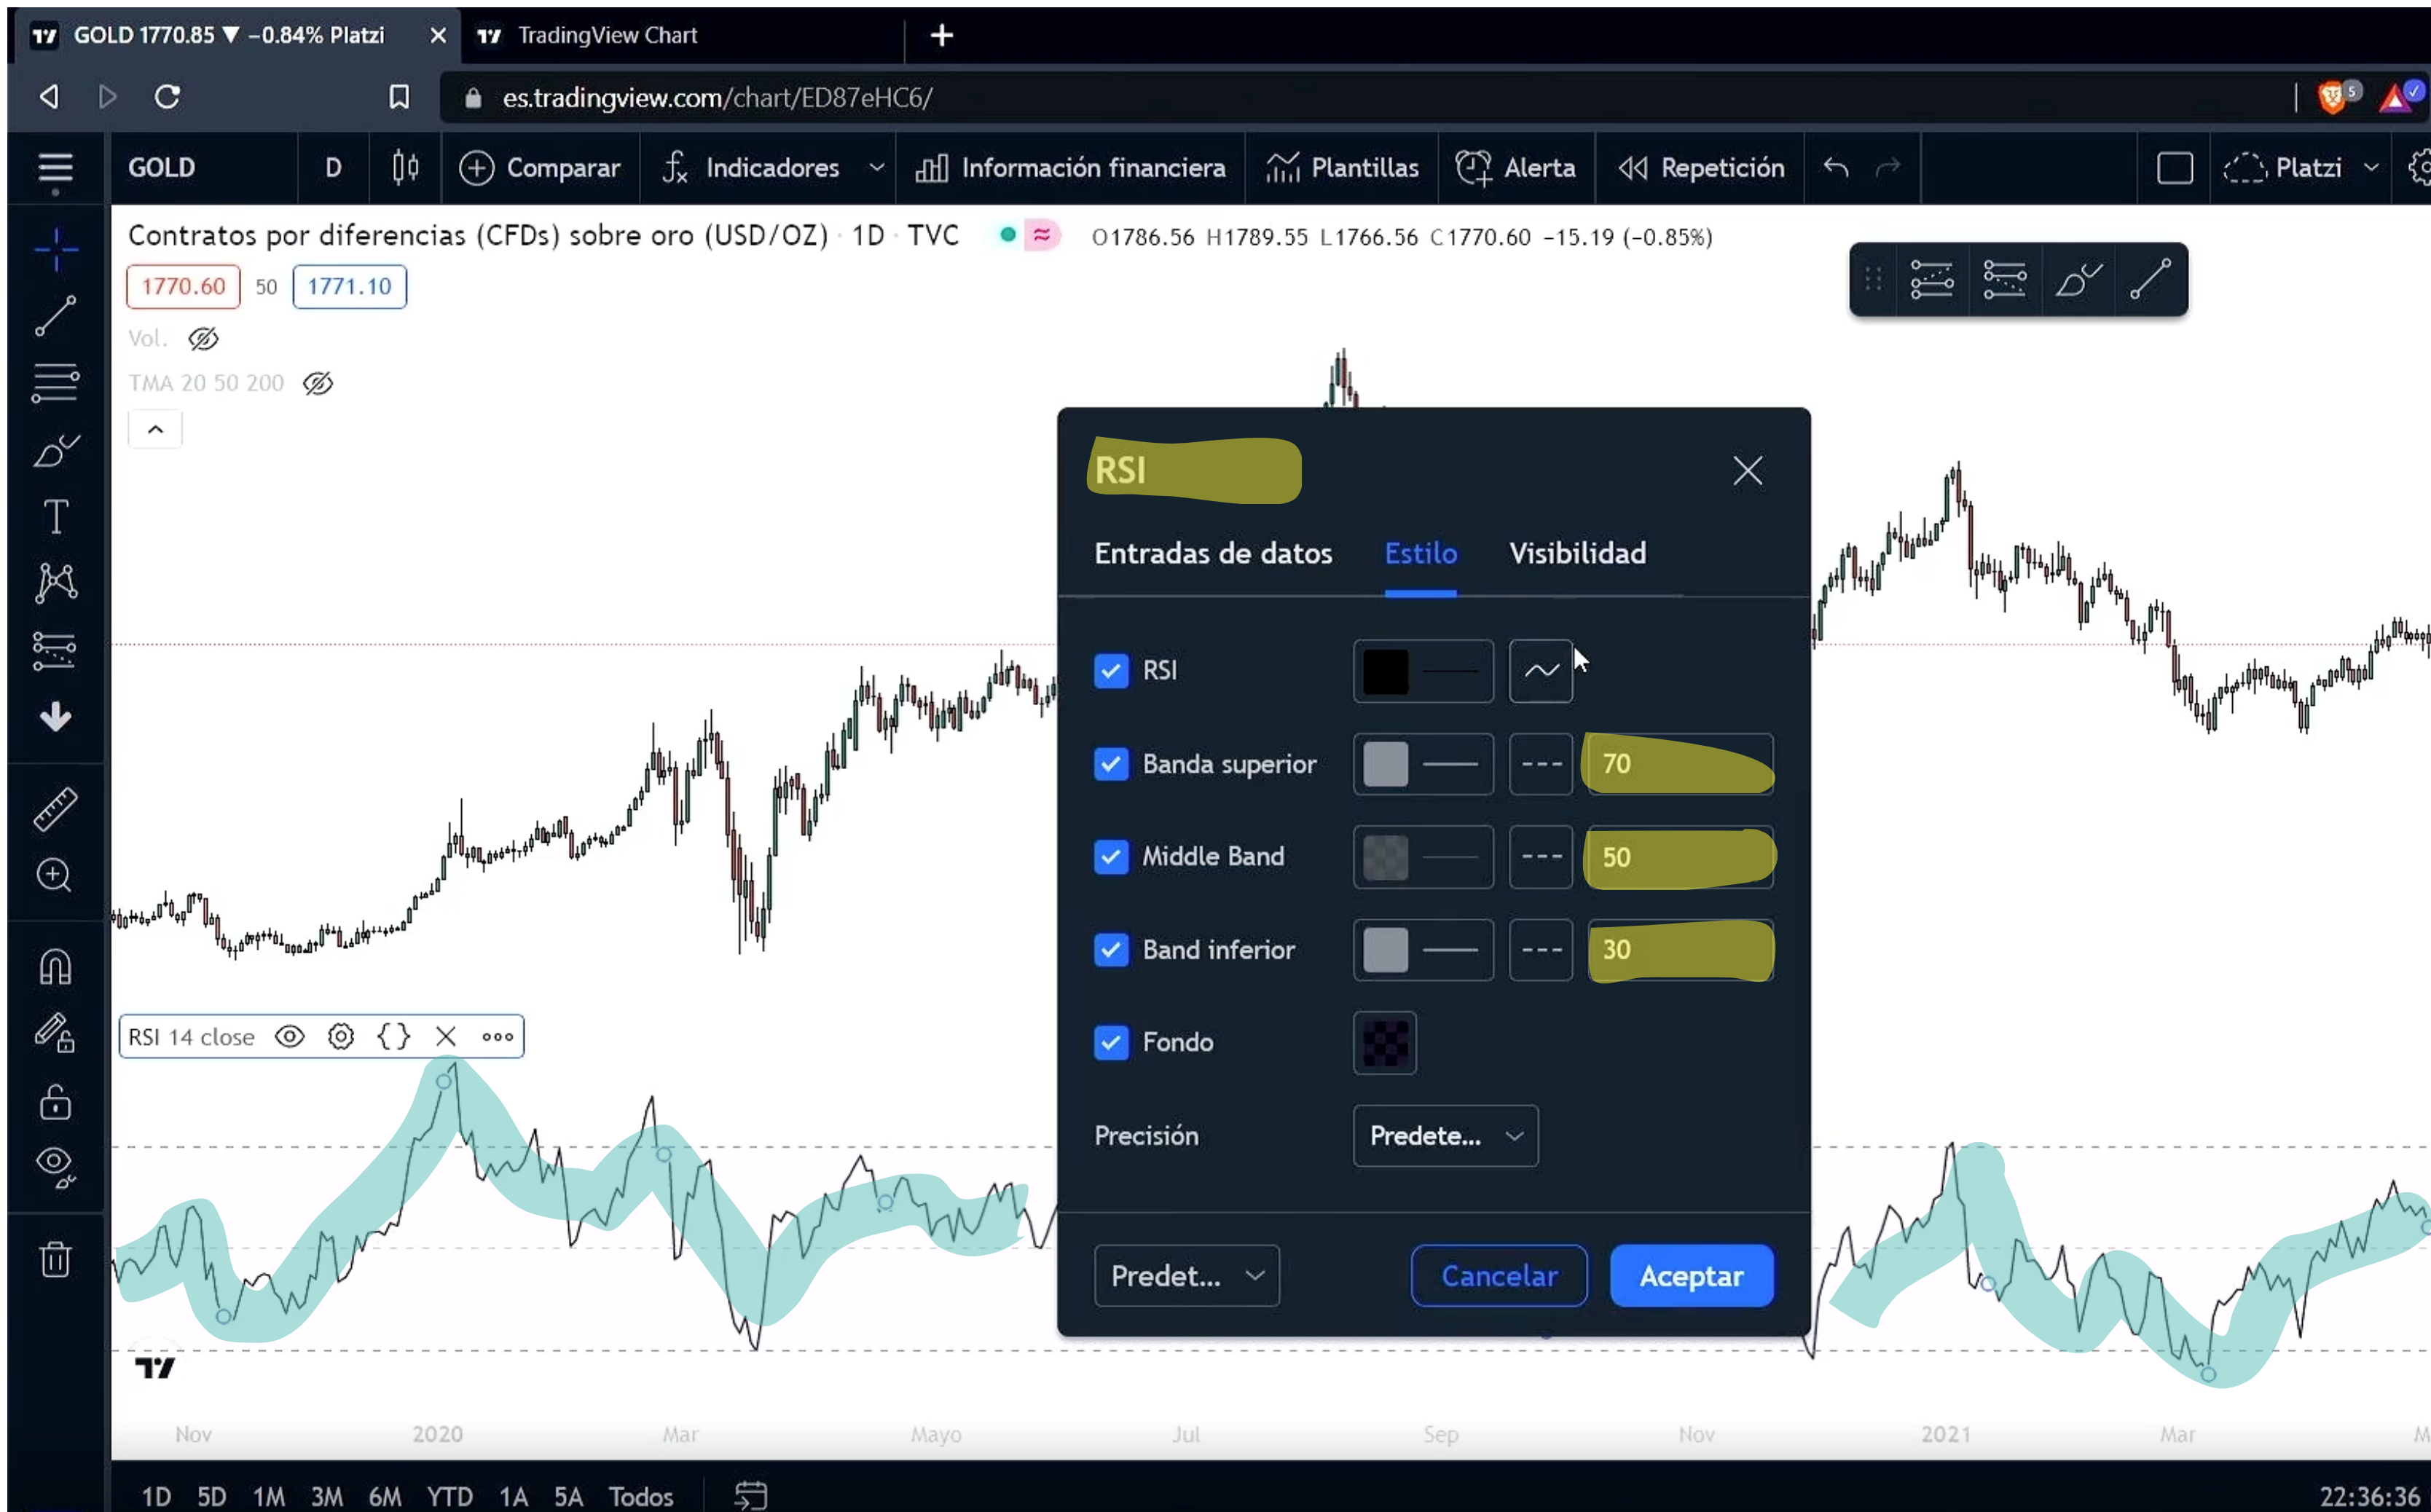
GOLD 1770.85 ▼ −0.84% Platzi
TradingView Chart
es.tradingview.com/chart/ED87eHC6/

GOLD D Comparar Indicadores Información financiera Plantillas Alerta Repetición Platzi

Contratos por diferencias (CFDs) sobre oro (USD/OZ) · 1D · TVC O1786.56 H1789.55 L1766.56 C1770.60 −15.19 (−0.85%)
1770.60 50 1771.10
Vol.
TMA 20 50 200

RSI
Entradas de datos Estilo Visibilidad
RSI
Banda superior 70
Middle Band 50
Band inferior 30
Fondo
Precisión Predete...
Predet... Cancelar Aceptar

RSI 14 close

Nov 2020 Mar Mayo Jul Sep Nov 2021 Mar M

1D 5D 1M 3M 6M YTD 1A 5A Todos 22:36:36